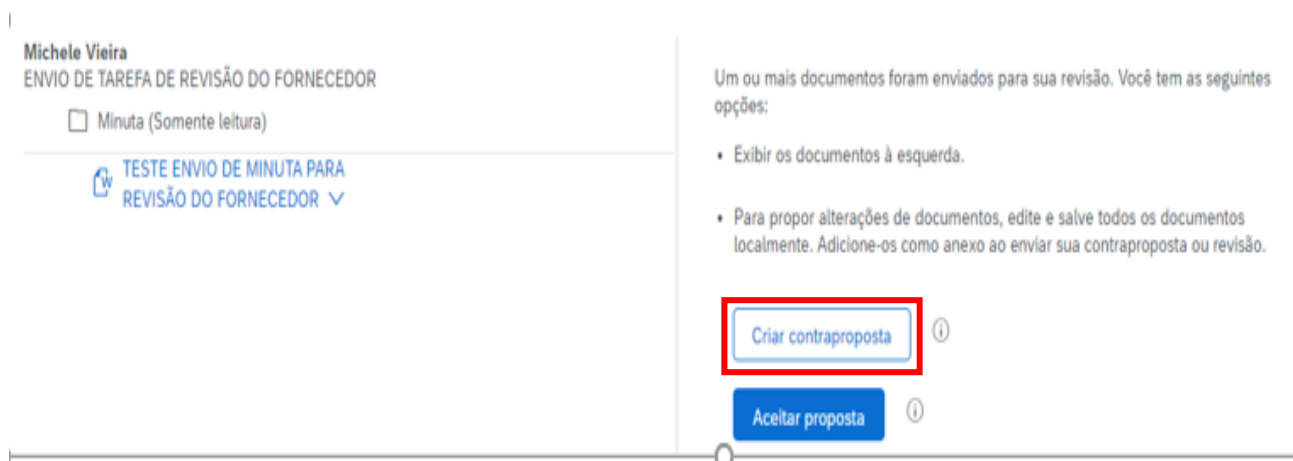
Michele Vieira
ENVIO DE TAREFA DE REVISÃO DO FORNECEDOR

Minuta (Somente leitura)

TESTE ENVIO DE MINUTA PARA REVISÃO DO FORNECEDOR

Um ou mais documentos foram enviados para sua revisão. Você tem as seguintes opções:

• Exibir os documentos à esquerda.

• Para propor alterações de documentos, edite e salve todos os documentos localmente. Adicione-os como anexo ao enviar sua contraproposta ou revisão.

Criar contraproposta

Aceitar proposta